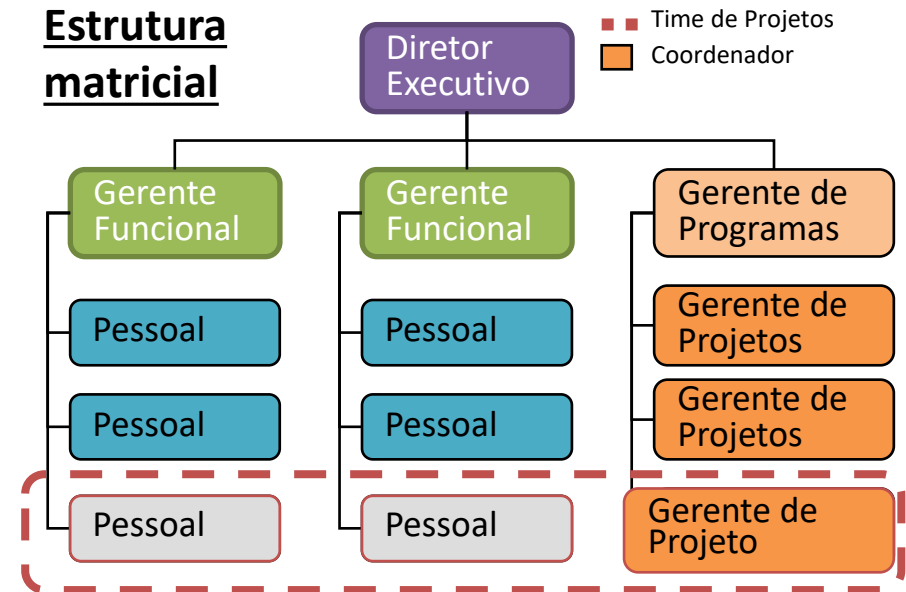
Estrutura matricial

Time de Projetos
Coordenador

Diretor Executivo

Gerente Funcional

Pessoal

Pessoal

Pessoal

Gerente Funcional

Pessoal

Pessoal

Pessoal

Gerente de Programas

Gerente de Projetos

Gerente de Projetos

Gerente de Projeto